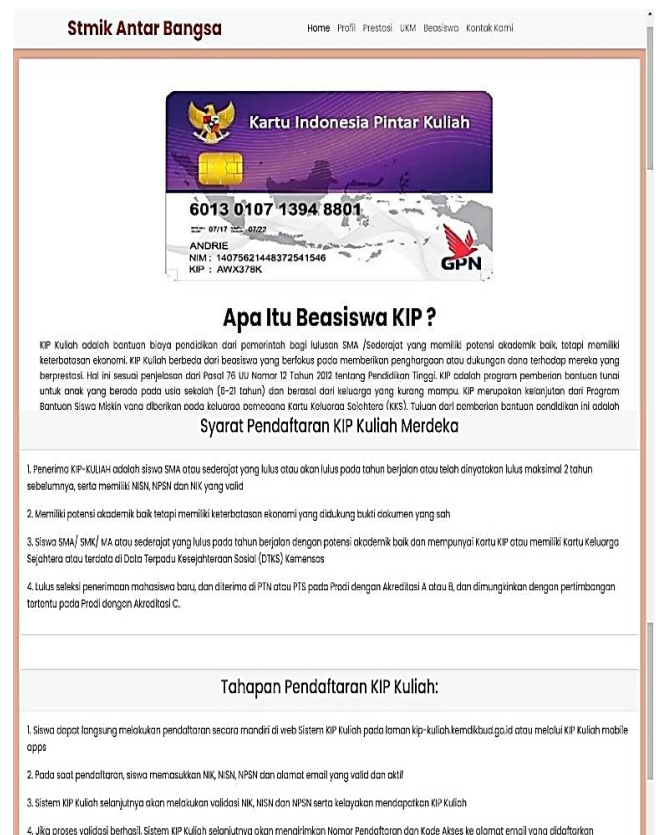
Stmik Antar Bangsa

Home Profil Prestasi UKM Beasiswa Kontak Kami

Kartu Indonesia Pintar Kuliah

6013 0107 1394 8801

07/17 07/22

ANDRIE
NIM : 14075621448372541546
KIP : AWX378K

GPN

Apa Itu Beasiswa KIP ?

KIP Kuliah adalah bantuan biaya pendidikan dari pemerintah bagi lulusan SMA /Sederajat yang memiliki potensi akademik baik, tetapi memiliki keterbatasan ekonomi. KIP Kuliah berbeda dari beasiswa yang berfokus pada memberikan penghargaan atau dukungan dana terhadap mereka yang berprestasi. Hal ini sesuai penjelasan dari Pasal 76 UU Nomor 12 Tahun 2012 tentang Pendidikan Tinggi. KIP adalah program pemberian bantuan tunai untuk anak yang berada pada usia sekolah (6-21 tahun) dan berasal dari keluarga yang kurang mampu. KIP merupakan kelanjutan dari Program Bantuan Siswa Miskin yang diberikan pada keluarga pemegang Kartu Keluarga Sejahtera (KKS). Tujuan dari pemberian bantuan pendidikan ini adalah

Syarat Pendaftaran KIP Kuliah Merdeka

1. Penerima KIP-KULIAH adalah siswa SMA atau sederajat yang lulus atau akan lulus pada tahun berjalan atau telah dinyatakan lulus maksimal 2 tahun sebelumnya, serta memiliki NISN, NPSN dan NIK yang valid

2. Memiliki potensi akademik baik tetapi memiliki keterbatasan ekonomi yang didukung bukti dokumen yang sah

3. Siswa SMA/ SMK/ MA atau sederajat yang lulus pada tahun berjalan dengan potensi akademik baik dan mempunyai Kartu KIP atau memiliki Kartu Keluarga Sejahtera atau terdata di Data Terpadu Kesejahteraan Sosial (DTKS) Kemensos

4. Lulus seleksi penerimaan mahasiswa baru, dan diterima di PTN atau PTS pada Prodi dengan Akreditasi A atau B, dan dimungkinkan dengan pertimbangan tertentu pada Prodi dengan Akreditasi C.

Tahapan Pendaftaran KIP Kuliah:

1. Siswa dapat langsung melakukan pendaftaran secara mandiri di web Sistem KIP Kuliah pada laman kip-kuliah.kemdikbud.go.id atau melalui KIP Kuliah mobile apps

2. Pada saat pendaftaran, siswa memasukkan NIK, NISN, NPSN dan alamat email yang valid dan aktif

3. Sistem KIP Kuliah selanjutnya akan melakukan validasi NIK, NISN dan NPSN serta kelayakan mendapatkan KIP Kuliah

4. Jika proses validasi berhasil, Sistem KIP Kuliah selanjutnya akan mengirimkan Nomor Pendaftaran dan Kode Akses ke alamat email yang didaftarkan